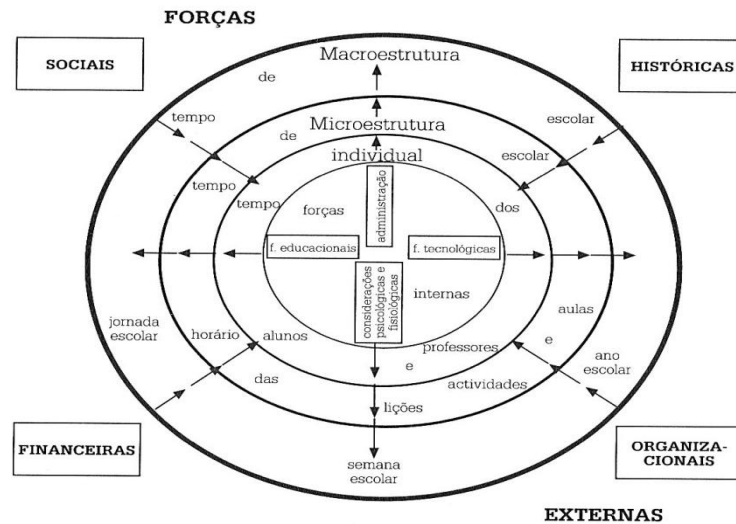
FORÇAS

SOCIAIS

HISTÓRICAS

Macroestrutura

de

tempo

escolar

de

Microestrutura

escolar

individual

tempo

tempo

forças

administração

dos

f. educacionais

f. tecnológicas

internas

considerações psicológicas e fisiológicas

aulas

jornada escolar

horário

alunos

e

professores

ano escolar

das

e

actividades

lições

FINANCEIRAS

ORGANIZACIONAIS

semana escolar

EXTERNAS